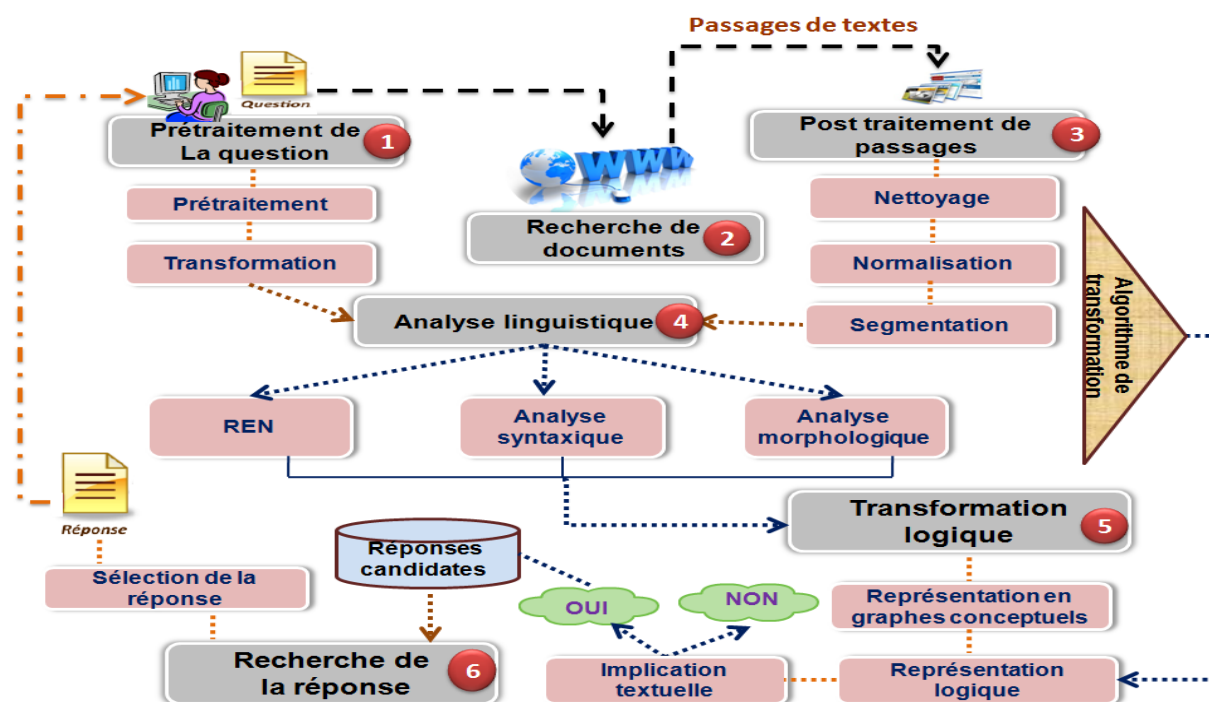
Passages de textes

Question

Prétraitement de La question 1

Prétraitement

Transformation

WWW

Recherche de documents 2

Post traitement de passages 3

Nettoyage

Normalisation

Segmentation

Algorithme de transformation

Analyse linguistique 4

REN

Analyse syntaxique

Analyse morphologique

Réponse

Transformation logique 5

Réponses candidates

Sélection de la réponse

OUI

NON

Représentation en graphes conceptuels

Recherche de la réponse 6

Implication textuelle

Représentation logique